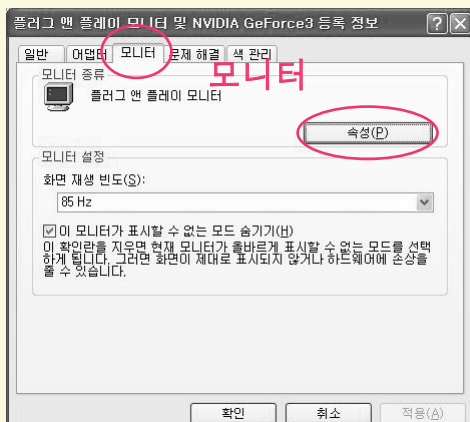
플러그 앤 플레이 모니터 및 NVIDIA GeForce3 등록 정보

일반 | 어댑터 | 모니터 | 문제 해결 | 색 관리

모니터

모니터 종류

플러그 앤 플레이 모니터

속성(P)

모니터 설정

화면 재생 빈도(S):

85 Hz

이 모니터가 표시할 수 없는 모드 숨기기(H)

이 확인란을 지우면 현재 모니터가 올바르게 표시할 수 없는 모드를 선택하게 됩니다. 그러면 화면이 제대로 표시되지 않거나 하드웨어에 손상을 줄 수 있습니다.

확인 | 취소 | 적용(A)